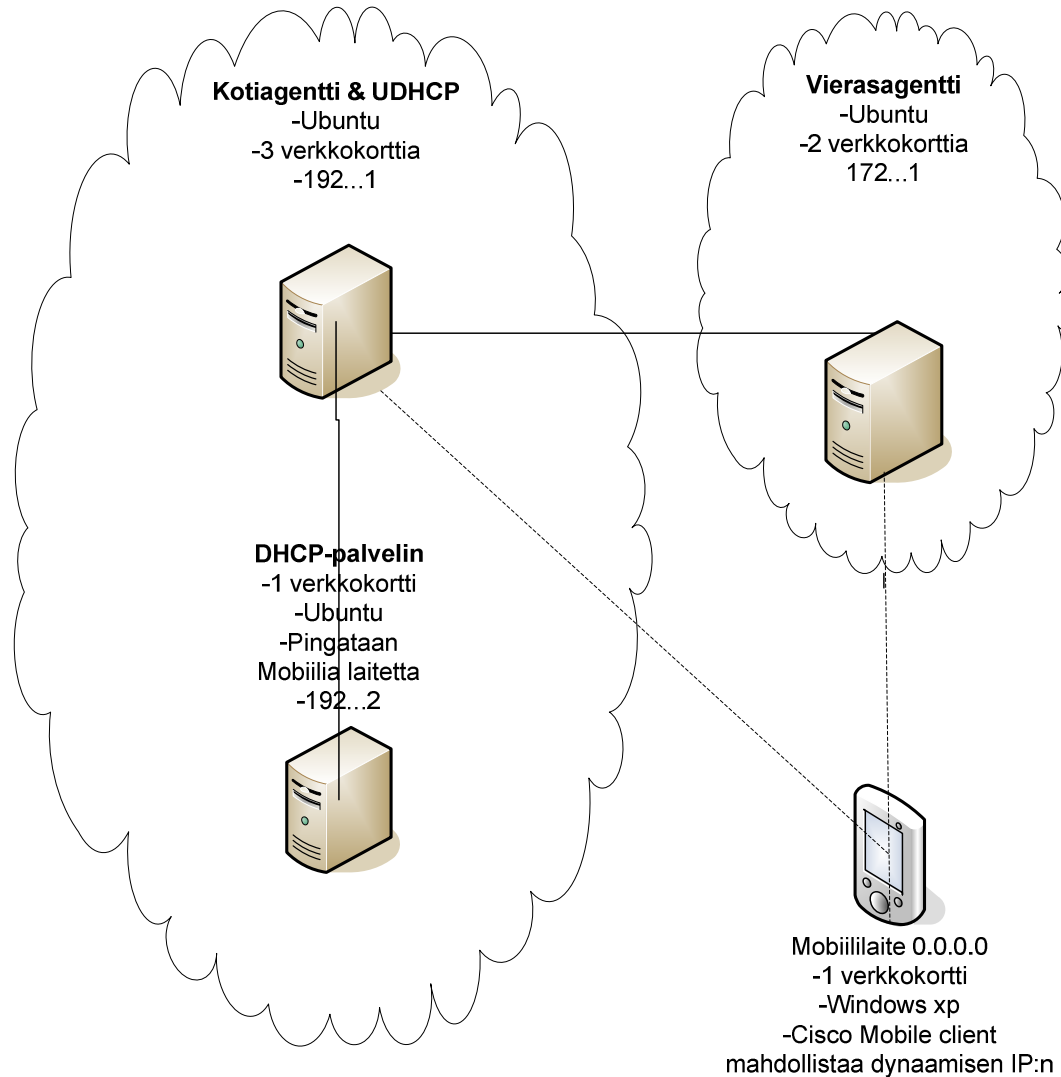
Kotiagentti & UDHCP
-Ubuntu
-3 verkkokorttia
-192...1

Vierasagentti
-Ubuntu
-2 verkkokorttia
172...1

DHCP-palvelin
-1 verkkokortti
-Ubuntu
-Pingataan
Mobiilia laitetta
-192...2

Mobiililaite 0.0.0.0
-1 verkkokortti
-Windows xp
-Cisco Mobile client
mahdollistaa dynaamisen IP:n